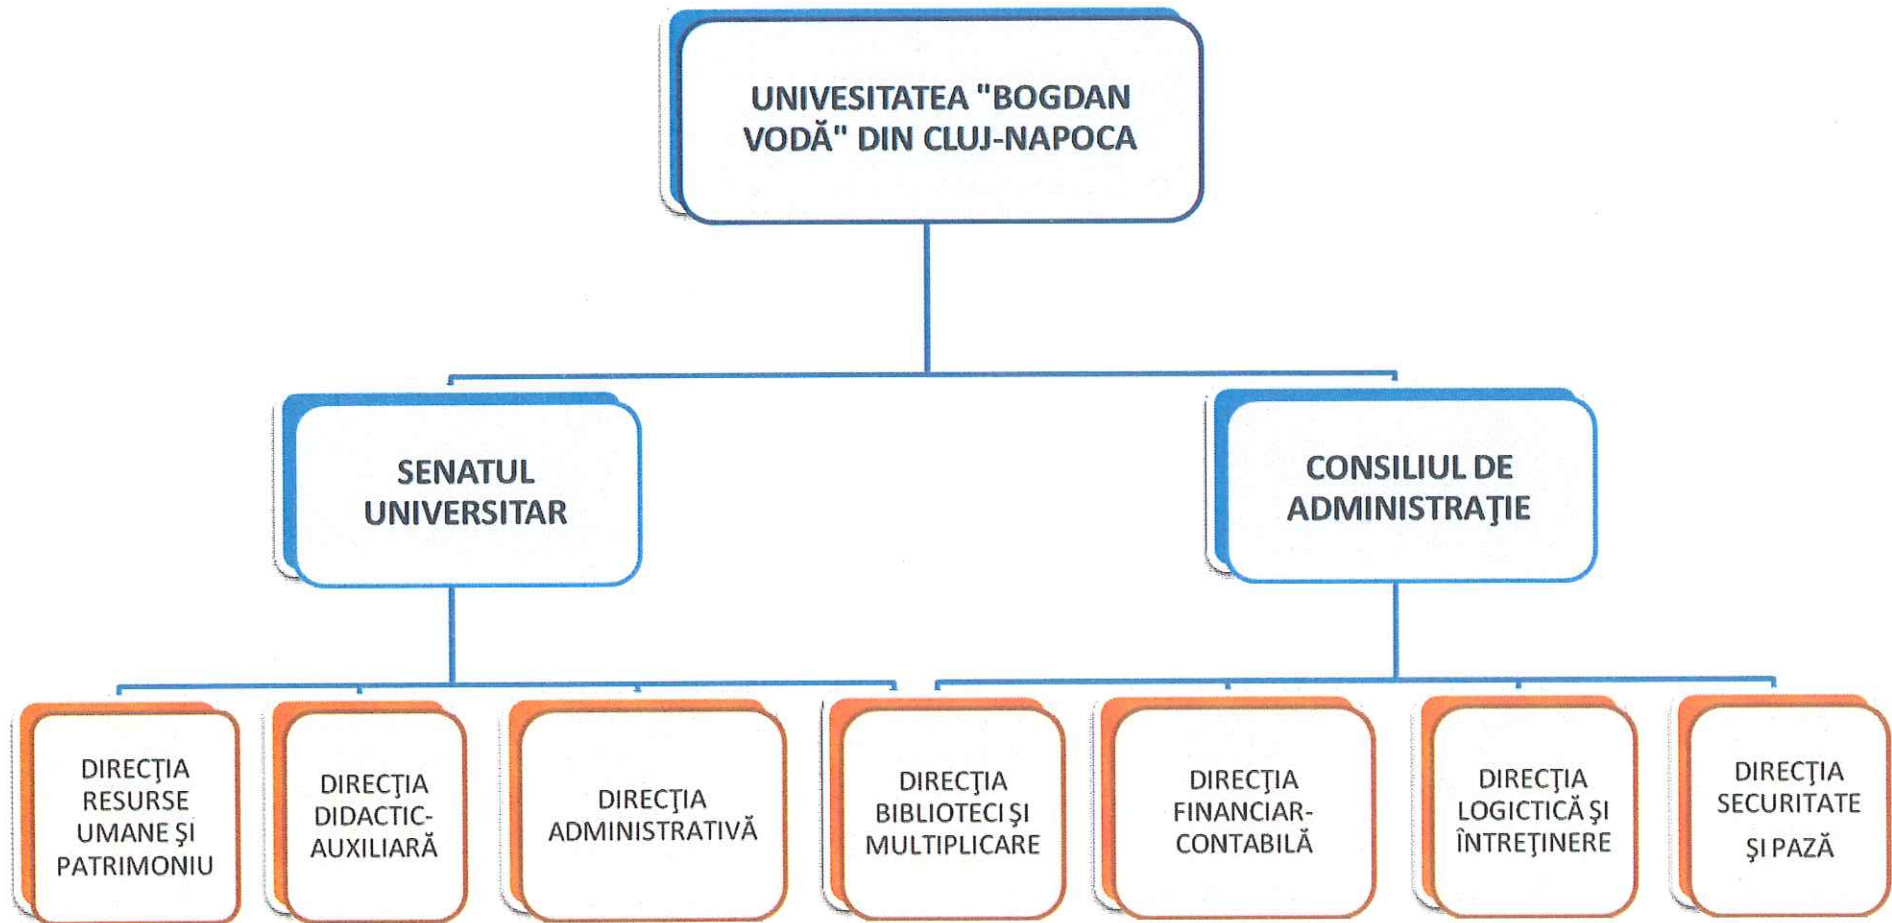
UNIVESITATEA "BOGDAN VODĂ" DIN CLUJ-NAPOCA

SENATUL UNIVERSITAR

CONSILIUL DE ADMINISTRAŢIE

DIRECŢIA RESURSE UMANE ŞI PATRIMONIU

DIRECŢIA DIDACTIC-AUXILIARĂ

DIRECŢIA ADMINISTRATIVĂ

DIRECŢIA BIBLIOTECI ŞI MULTIPLICARE

DIRECŢIA FINANCIAR-CONTABILĂ

DIRECŢIA LOGICTICĂ ŞI ÎNTREŢINERE

DIRECŢIA SECURITATE ŞI PAZĂ